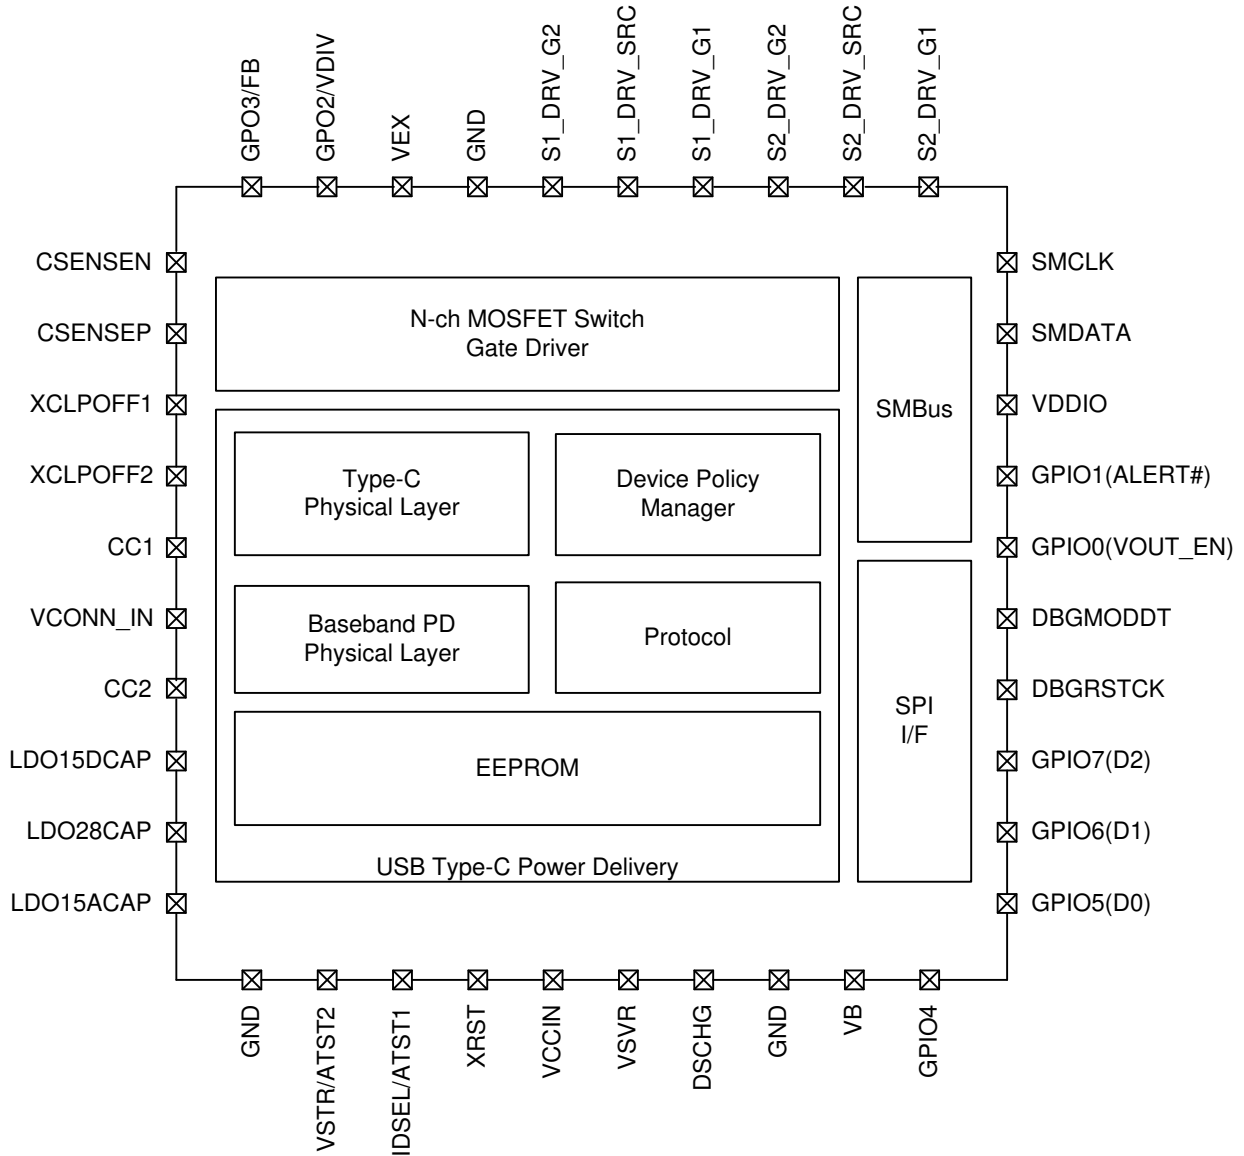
GPO3/FB
GPO2/VDIV
VEX
GND
S1_DRV_G2
S1_DRV_SRC
S1_DRV_G1
S2_DRV_G2
S2_DRV_SRC
S2_DRV_G1

CSENSEN
CSENSEP
XCLPOFF1
XCLPOFF2
CC1
VCONN_IN
CC2
LDO15DCAP
LDO28CAP
LDO15ACAP

N-ch MOSFET Switch
Gate Driver

SMBus

Type-C
Physical Layer

Device Policy
Manager

Baseband PD
Physical Layer

Protocol

SPI
I/F

EEPROM

USB Type-C Power Delivery

SMCLK
SMDATA
VDDIO
GPIO1(ALERT#)
GPIO0(VOUT_EN)
DBGMODDT
DBGRSTCK
GPIO7(D2)
GPIO6(D1)
GPIO5(D0)

GND
VSTR/ATST2
IDSEL/ATST1
XRST
VCCIN
VSVR
DSCHG
GND
VB
GPIO4